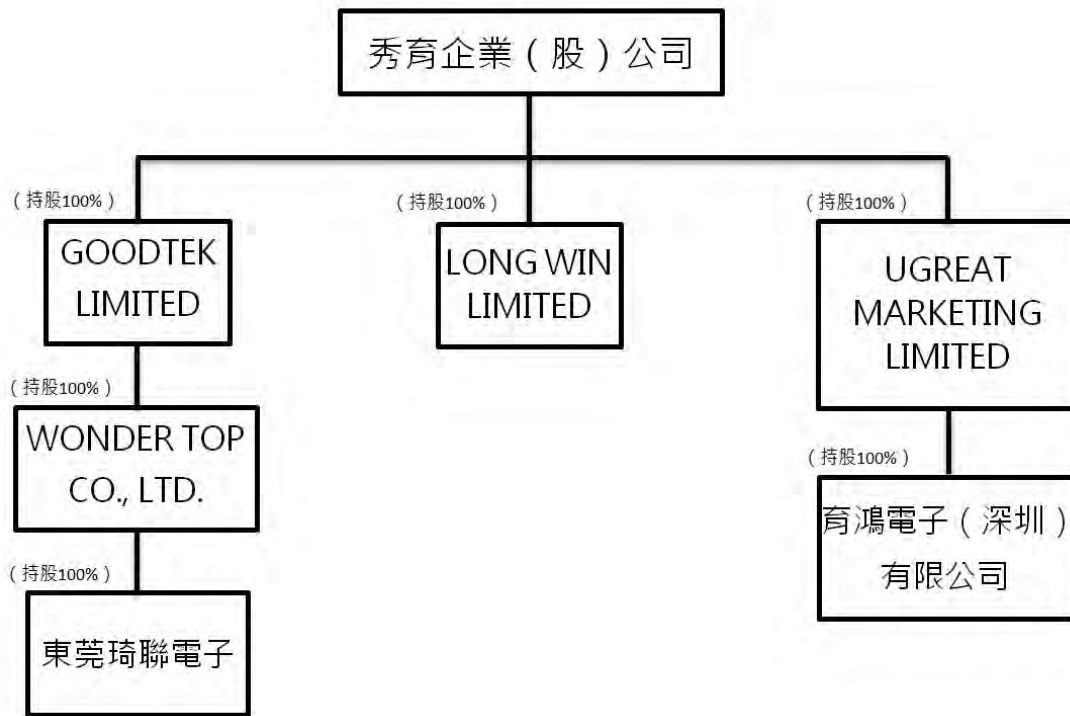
秀育企業(股)公司

(持股100%)
GOODTEK LIMITED

(持股100%)
WONDER TOP CO., LTD.

(持股100%)
東莞琦聯電子

(持股100%)
LONG WIN LIMITED

(持股100%)
UGREAT MARKETING LIMITED

(持股100%)
育鴻電子(深圳)有限公司